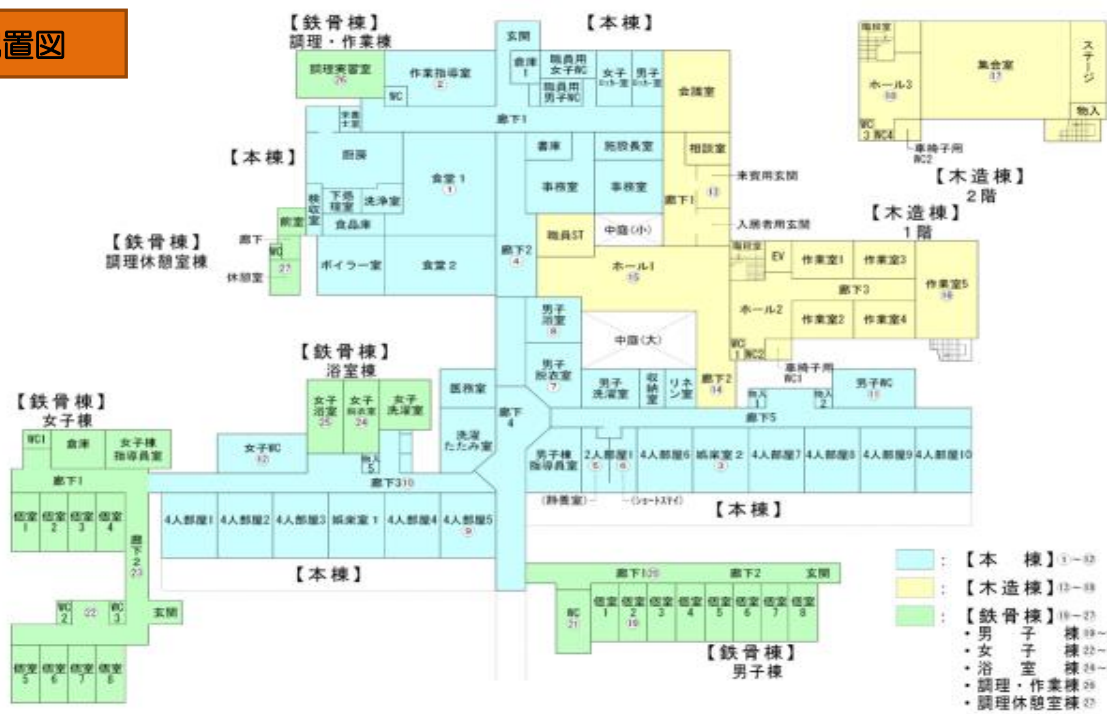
置図

【鉄骨棟】
調理・作業棟

調理実習室 26
作業指導室 2
WC
玄関
倉庫 1
職員用女子WC
職員用男子WC
女子ロッカー室
男子ロッカー室
【本棟】
会議室
廊下1
栄養士室
厨房
食堂1 1
書庫
施設長室
事務室
事務室
相談室
来賓用玄関
廊下1 13
【本棟】
検収室
下処理室
洗浄室
食品庫
前室
廊下
WC 27
休憩室
【鉄骨棟】
調理休憩室棟
ボイラー室
食堂2
廊下2 4
職員ST
中庭(小)
入所者用玄関
ホール1 15
男子浴室 6
中庭(大)
男子脱衣室 7
男子洗濯室
収納室
リネン室
廊下2 14
【鉄骨棟】
浴室棟
女子浴室 25
女子脱衣室 24
女子洗濯室
医務室
洗濯たたみ室
廊下4
【鉄骨棟】
女子棟
WC1
倉庫
女子棟指導員室
女子WC 12
物入 5
廊下3 10
男子棟指導員室
2人部屋1 5
2人部屋1 6
4人部屋6
娯楽室2 3
4人部屋7
4人部屋8
4人部屋9
4人部屋10
廊下5
(静養室)
(ショートステイ)
【本棟】
廊下1
居室1
居室2
居室3
居室4
4人部屋1
4人部屋2
4人部屋3
娯楽室1
4人部屋4
4人部屋5 9
廊下2 23
【本棟】
WC2
22
WC3
玄関
居室5
居室6
居室7
居室8
廊下1 20
廊下2
玄関
WC 21
居室1
居室2 19
居室3
居室4
居室5
居室6
居室7
居室8
【鉄骨棟】
男子棟

階段室
ホール3 16
集会室 17
ステージ
物入
WC3 WC4
車椅子用WC2
【木造棟】
2階
【木造棟】
1階
階段室
EV
作業室1
作業室3
作業室5 18
廊下3
ホール2
作業室2
作業室4
WC1 WC2
車椅子用WC1
物入1
物入2
男子WC 11

: 【本棟】1~12
: 【木造棟】13~18
: 【鉄骨棟】19~27
・男子棟19~
・女子棟22~
・浴室棟24~
・調理・作業棟26
・調理休憩室棟27